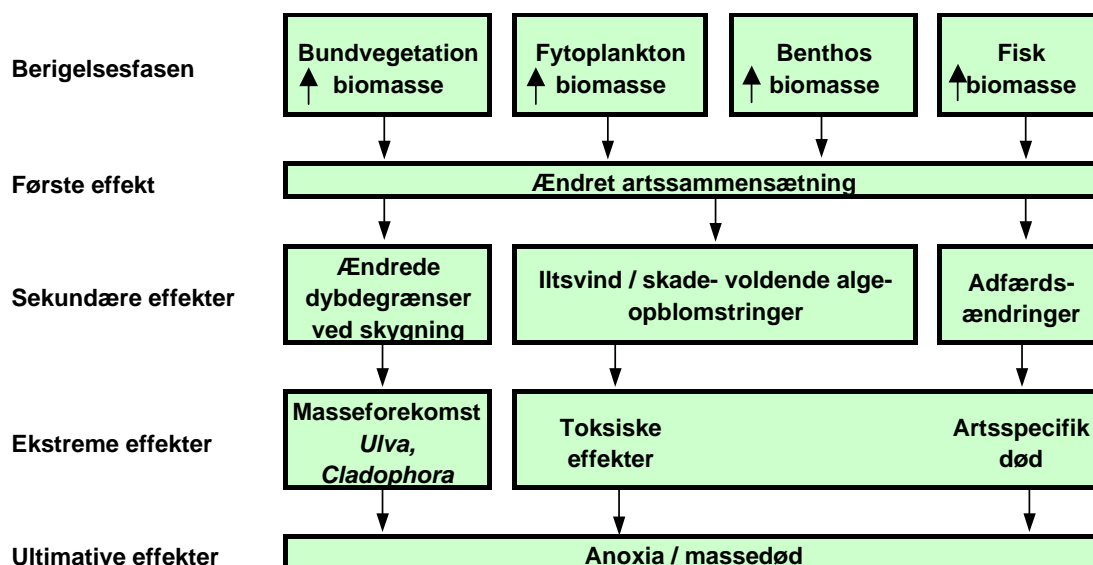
Berigelsesfasen

Bundvegetation
biomasse

Fytoplankton
biomasse

Benthos
biomasse

Fisk
biomasse

Første effekt

Ændret artssammensætning

Sekundære effekter

Ændrede dybdegrænser ved skygning

Iltsvind / skade- voldende algeopblomstringer

Adfærdsændringer

Ekstreme effekter

Masseforekomst *Ulva, Cladophora*

Toksiske effekter

Artsspecifik død

Ultimative effekter

Anoxia / massedød